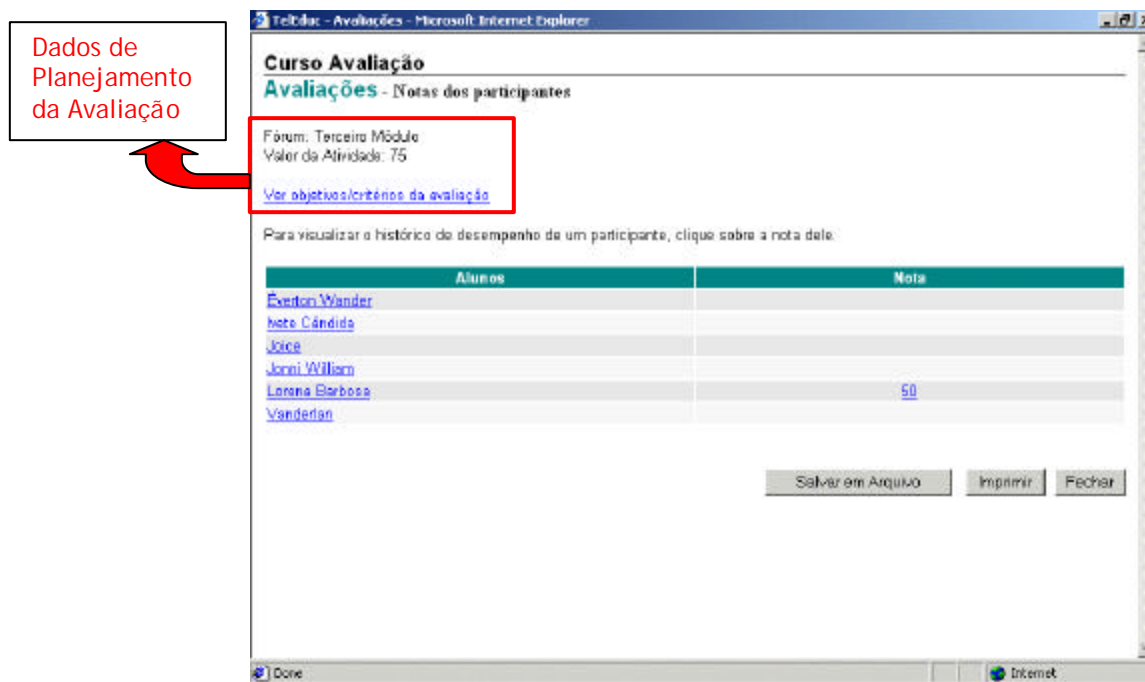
Dados de Planejamento da Avaliação

TelEduc - Avaliações - Microsoft Internet Explorer

Curso Avaliação

Avaliações - Notas dos participantes

Fórum: Terceiro Módulo
Valor da Atividade: 75

Ver objetivos/critérios da avaliação

Para visualizar o histórico de desempenho de um participante, clique sobre a nota dele.

| Alunos | Nota |
|---|---|
| Everton Wander | |
| Ivete Cândida | |
| Joice | |
| Jonni William | |
| Lorena Barbosa | 50 |
| Vanderlan | |

Salvar em Arquivo | Imprimir | Fechar

Done | Internet